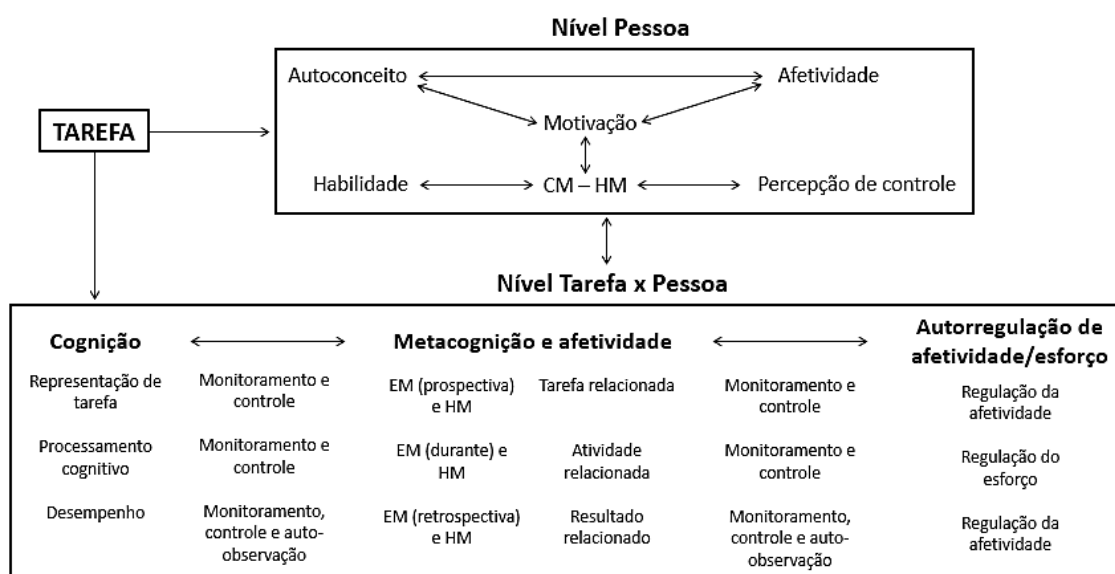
Nível Pessoa

Autoconceito

Afetividade

Motivação

TAREFA

Habilidade

CM – HM

Percepção de controle

Nível Tarefa x Pessoa

Cognição

Metacognição e afetividade

Autorregulação de afetividade/esforço

Representação de tarefa

Monitoramento e controle

EM (prospectiva) e HM

Tarefa relacionada

Monitoramento e controle

Regulação da afetividade

Processamento cognitivo

Monitoramento e controle

EM (durante) e HM

Atividade relacionada

Monitoramento e controle

Regulação do esforço

Desempenho

Monitoramento, controle e auto-observação

EM (retrospectiva) e HM

Resultado relacionado

Monitoramento, controle e auto-observação

Regulação da afetividade